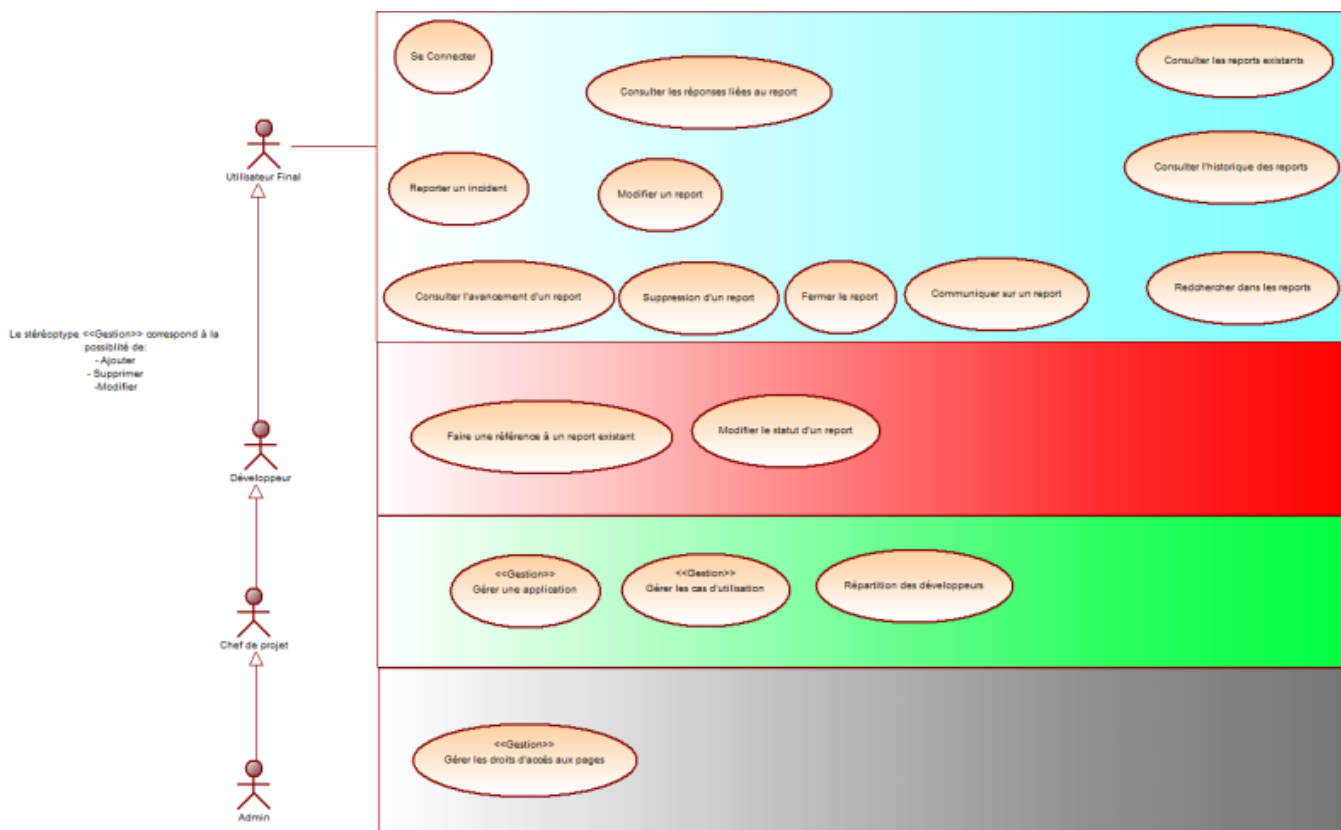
Utilisateur Final

Le stéréoptype <<Gestion>> correspond à la possibilité de:
- Ajouter
- Supprimer
-Modifier

Développeur

Chef de projet

Admin

Se Connecter

Consulter les réponses liées au report

Consulter les reports existants

Consulter l'historique des reports

Reporter un incident

Modifier un report

Consulter l'avancement d'un report

Suppression d'un report

Fermer le report

Communiquer sur un report

Redchercher dans les reports

Faire une référence à un report existant

Modifier le statut d'un report

<<Gestion>>
Gérer une application

<<Gestion>>
Gérer les cas d'utilisation

Répartition des développeurs

<<Gestion>>
Gérer les droits d'accès aux pages